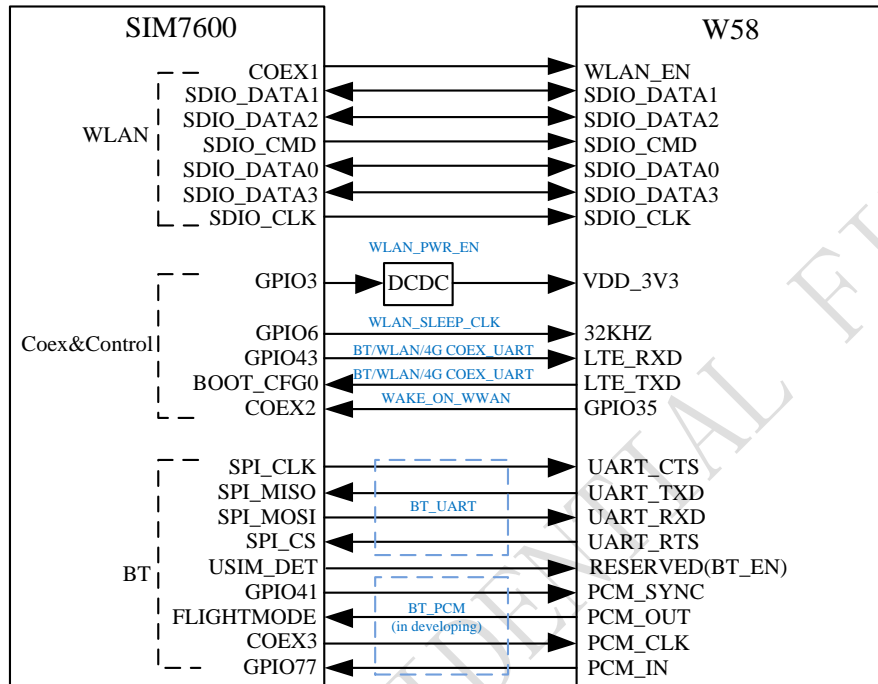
SIM7600

W58

WLAN

COEX1
SDIO_DATA1
SDIO_DATA2
SDIO_CMD
SDIO_DATA0
SDIO_DATA3
SDIO_CLK

WLAN_EN
SDIO_DATA1
SDIO_DATA2
SDIO_CMD
SDIO_DATA0
SDIO_DATA3
SDIO_CLK

WLAN_PWR_EN

Coex&Control

GPIO3
DCDC
VDD_3V3

GPIO6
WLAN_SLEEP_CLK
32KHZ

GPIO43
BT/WLAN/4G COEX_UART
LTE_RXD

BOOT_CFG0
BT/WLAN/4G COEX_UART
LTE_TXD

COEX2
WAKE_ON_WWAN
GPIO35

BT

SPI_CLK
SPI_MISO
SPI_MOSI
SPI_CS
BT_UART
UART_CTS
UART_TXD
UART_RXD
UART_RTS

USIM_DET
RESERVED(BT_EN)

GPIO41
FLIGHTMODE
COEX3
GPIO77
BT_PCM
(in developing)
PCM_SYNC
PCM_OUT
PCM_CLK
PCM_IN

CONFIDENTIAL FI